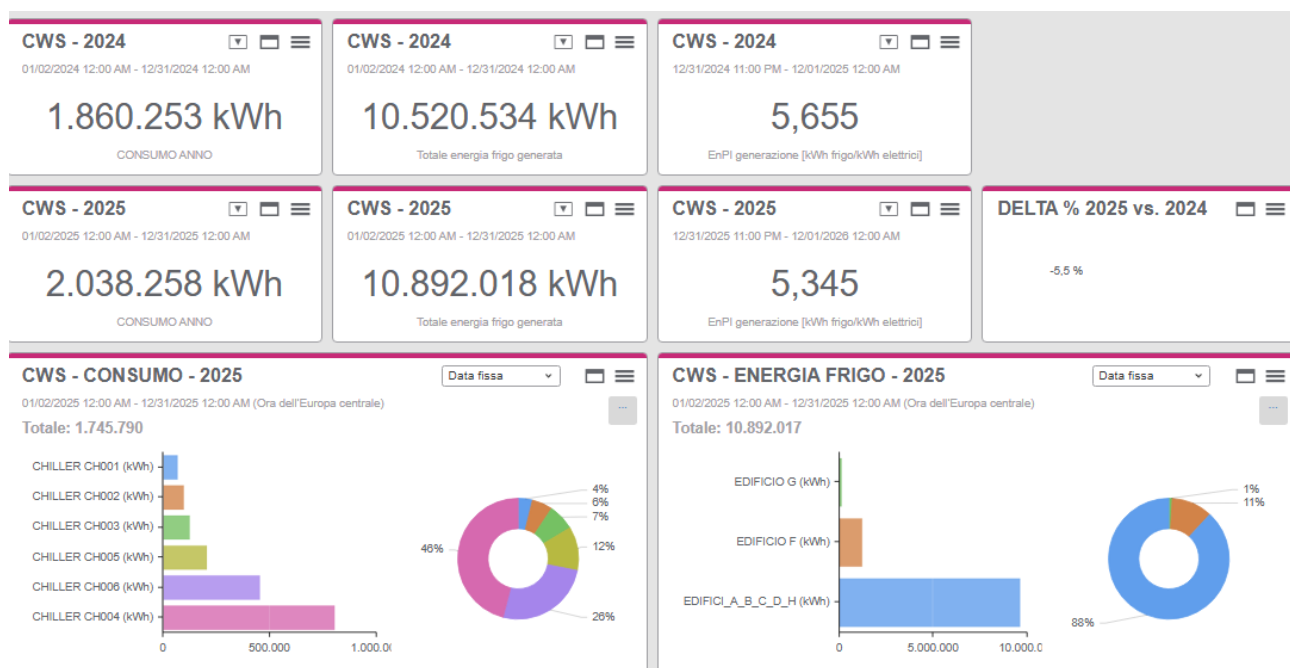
CWS - 2024
01/02/2024 12:00 AM - 12/31/2024 12:00 AM
1.860.253 kWh
CONSUMO ANNO

CWS - 2024
01/02/2024 12:00 AM - 12/31/2024 12:00 AM
10.520.534 kWh
Totale energia frigo generata

CWS - 2024
12/31/2024 11:00 PM - 12/01/2025 12:00 AM
5,655
EnPI generazione [kWh frigo/kWh elettrici]

CWS - 2025
01/02/2025 12:00 AM - 12/31/2025 12:00 AM
2.038.258 kWh
CONSUMO ANNO

CWS - 2025
01/02/2025 12:00 AM - 12/31/2025 12:00 AM
10.892.018 kWh
Totale energia frigo generata

CWS - 2025
12/31/2025 11:00 PM - 12/01/2026 12:00 AM
5,345
EnPI generazione [kWh frigo/kWh elettrici]

DELTA % 2025 vs. 2024
-5,5 %

CWS - CONSUMO - 2025
Data fissa
01/02/2025 12:00 AM - 12/31/2025 12:00 AM (Ora dell'Europa centrale)
...
Totale: 1.745.790
CHILLER CH001 (kWh)
CHILLER CH002 (kWh)
CHILLER CH003 (kWh)
CHILLER CH005 (kWh)
CHILLER CH006 (kWh)
CHILLER CH004 (kWh)
0
500.000
1.000.0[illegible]
4%
6%
7%
12%
26%
46%

CWS - ENERGIA FRIGO - 2025
Data fissa
01/02/2025 12:00 AM - 12/31/2025 12:00 AM (Ora dell'Europa centrale)
...
Totale: 10.892.017
EDIFICIO G (kWh)
EDIFICIO F (kWh)
EDIFICI_A_B_C_D_H (kWh)
0
5.000.000
10.000.0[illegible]
1%
11%
88%